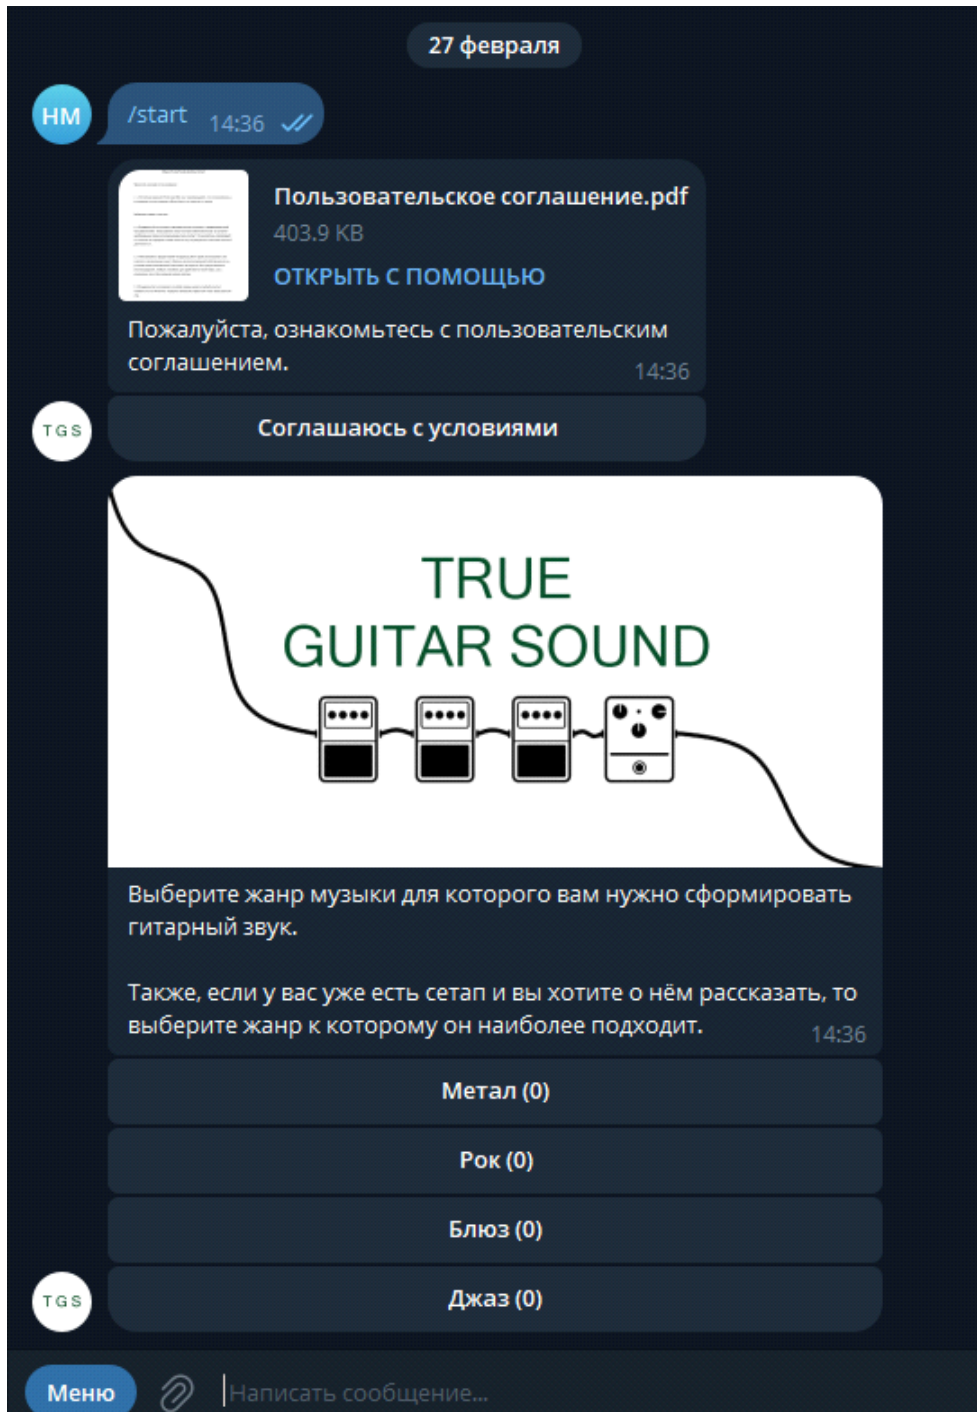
27 февраля

HM

/start 14:36

Пользовательское соглашение.pdf
403.9 KB
ОТКРЫТЬ С ПОМОЩЬЮ

Пожалуйста, ознакомьтесь с пользовательским соглашением. 14:36

TGS

Соглашаюсь с условиями

TRUE
GUITAR SOUND

Выберите жанр музыки для которого вам нужно сформировать гитарный звук.

Также, если у вас уже есть сетап и вы хотите о нём рассказать, то выберите жанр к которому он наиболее подходит. 14:36

Метал (0)

Рок (0)

Блюз (0)

Джаз (0)

TGS

Меню

Написать сообщение...